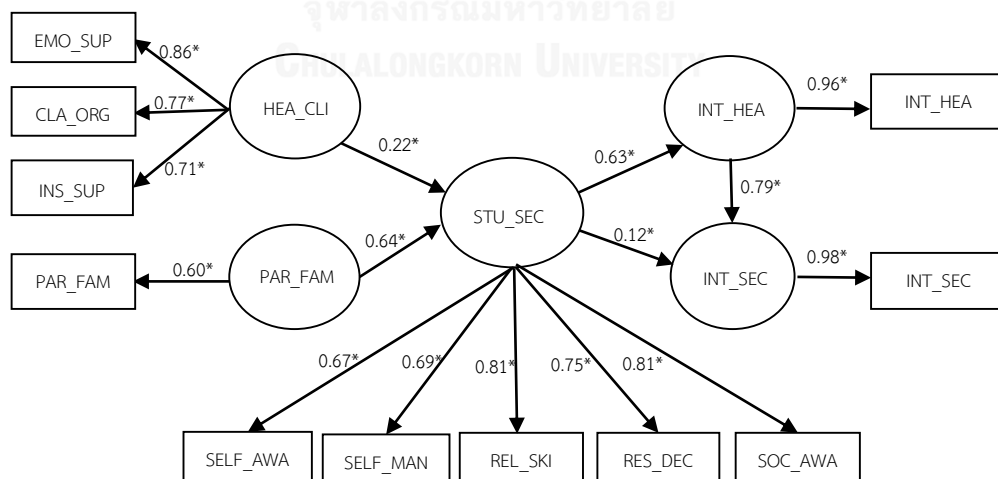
จุฬาลงกรณ์มหาวิทยาลัย
Chulalongkorn University

EMO_SUP
CLA_ORG
INS_SUP
PAR_FAM
0.86*
0.77*
0.71*
HEA_CLI
0.22*
0.60*
PAR_FAM
0.64*
STU_SEC
0.63*
0.12*
INT_HEA
0.79*
INT_SEC
0.96*
0.98*
INT_HEA
INT_SEC
0.67*
0.69*
0.81*
0.75*
0.81*
SELF_AWA
SELF_MAN
REL_SKI
RES_DEC
SOC_AWA